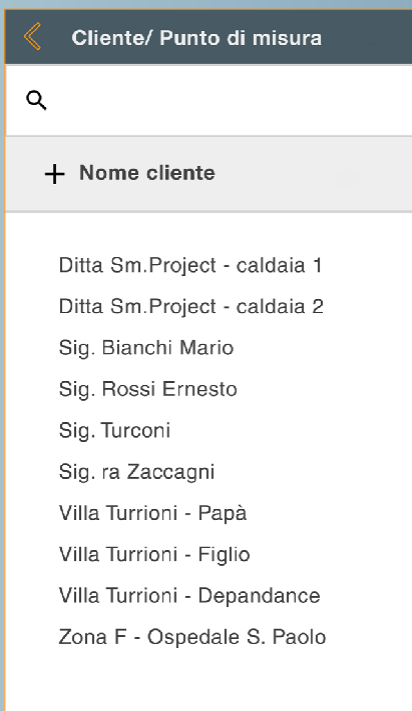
Cliente/ Punto di misura

+ Nome cliente

Ditta Sm.Project - caldaia 1
Ditta Sm.Project - caldaia 2
Sig. Bianchi Mario
Sig. Rossi Ernesto
Sig. Turconi
Sig. ra Zaccagni
Villa Turrioni - Papà
Villa Turrioni - Figlio
Villa Turrioni - Depandance
Zona F - Ospedale S. Paolo